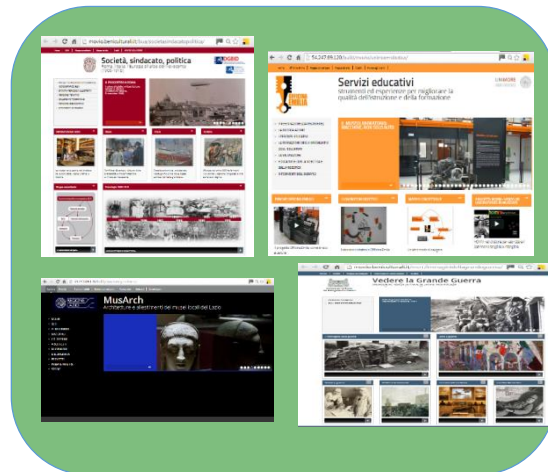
Società, sindacato, politica

Servizi educativi

strumenti ed esperienze per migliorare la qualità dell'istruzione e della formazione

MusArch

Architetture e allestimenti dei musei locali del Lazio

Vedere la Grande Guerra